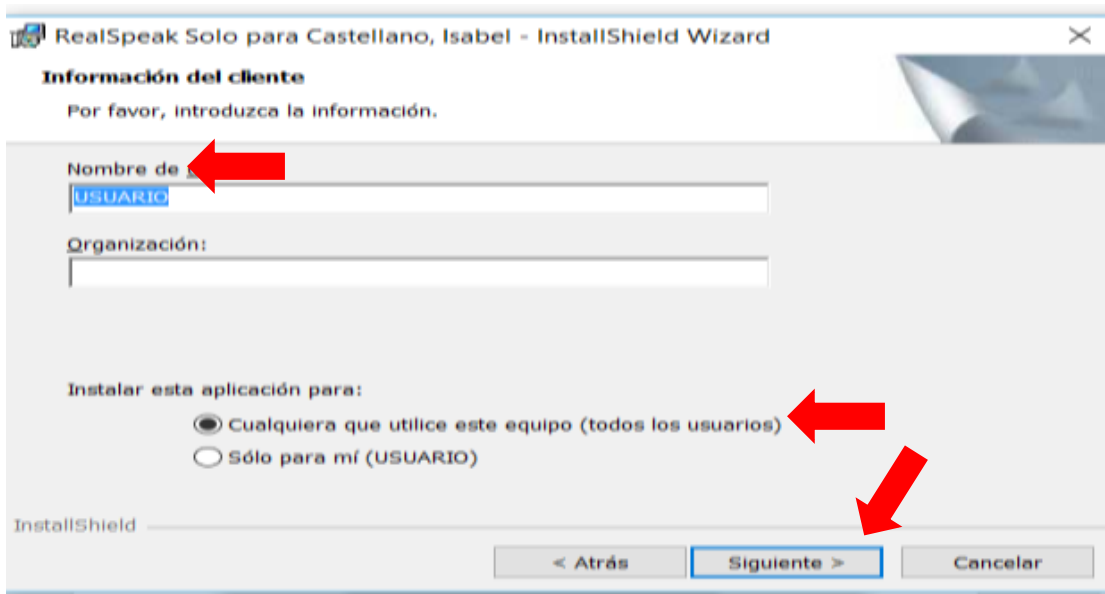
RealSpeak Solo para Castellano, Isabel - InstallShield Wizard

Información del cliente

Por favor, introduzca la información.

Nombre de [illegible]

USUARIO

Organización:

Instalar esta aplicación para:

Cualquiera que utilice este equipo (todos los usuarios)

Sólo para mí (USUARIO)

InstallShield

< Atrás

Siguiente >

Cancelar